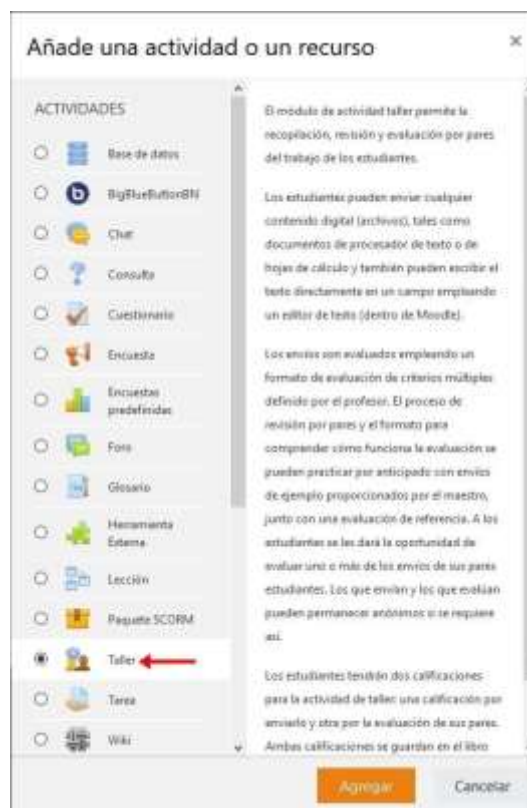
Añade una actividad o un recurso

×

ACTIVIDADES

Base de datos

BigBlueButtonBN

Chat

Consulta

Cuestionario

Encuesta

Encuestas predefinidas

Foro

Glosario

Herramienta Externa

Lección

Paquete SCORM

Taller

Tarea

Wiki

El módulo de actividad taller permite la recopilación, revisión y evaluación por pares del trabajo de los estudiantes.

Los estudiantes pueden enviar cualquier contenido digital (archivos), tales como documentos de procesador de texto o de hojas de cálculo y también pueden escribir el texto directamente en un campo empleando un editor de texto (dentro de Moodle).

Los envíos son evaluados empleando un formato de evaluación de criterios múltiples definido por el profesor. El proceso de revisión por pares y el formato para comprender cómo funciona la evaluación se pueden practicar por anticipado con envíos de ejemplo proporcionados por el maestro, junto con una evaluación de referencia. A los estudiantes se les dará la oportunidad de evaluar uno o más de los envíos de sus pares estudiantes. Los que envían y los que evalúan pueden permanecer anónimos si se requiere así.

Los estudiantes tendrán dos calificaciones para la actividad de taller: una calificación por enviarlo y otra por la evaluación de sus pares. Ambas calificaciones se guardan en el libro

Agregar

Cancelar